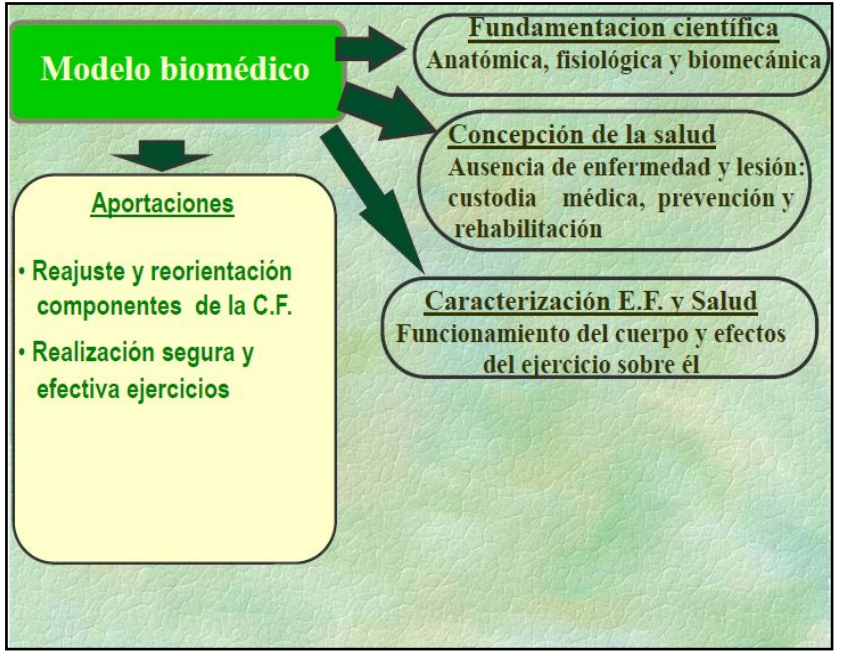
Modelo biomédico

Fundamentacion científica
Anatómica, fisiológica y biomecánica

Concepción de la salud
Ausencia de enfermedad y lesión: custodia médica, prevención y rehabilitación

Caracterización E.F. y Salud
Funcionamiento del cuerpo y efectos del ejercicio sobre él

Aportaciones

• Reajuste y reorientación componentes de la C.F.

• Realización segura y efectiva ejercicios